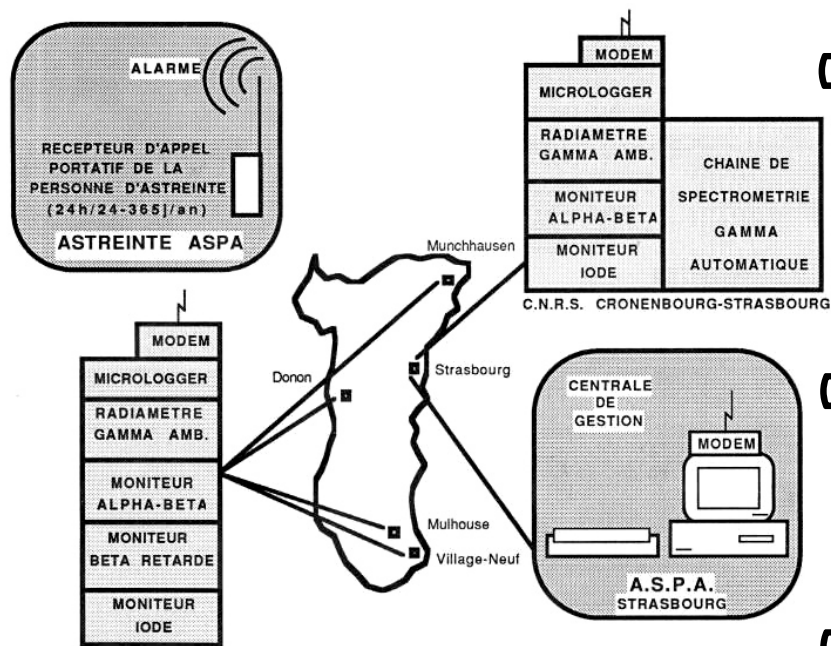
ALARME

RECEPTEUR D'APPEL PORTATIF DE LA PERSONNE D'ASTREINTE (24h/24-365j/an)

ASTREINTE ASPA

MODEM

MICROLOGGER

RADIAMETRE GAMMA AMB.

MONITEUR ALPHA-BETA

MONITEUR IODE

CHAINE DE SPECTROMETRIE GAMMA AUTOMATIQUE

C.N.R.S. CRONENBOURG-STRASBOURG

Munchhausen

Strasbourg

Donon

Mulhouse

Village-Neuf

MODEM

MICROLOGGER

RADIAMETRE GAMMA AMB.

MONITEUR ALPHA-BETA

MONITEUR BETA RETARDE

MONITEUR IODE

CENTRALE DE GESTION

MODEM

A.S.P.A.
STRASBOURG